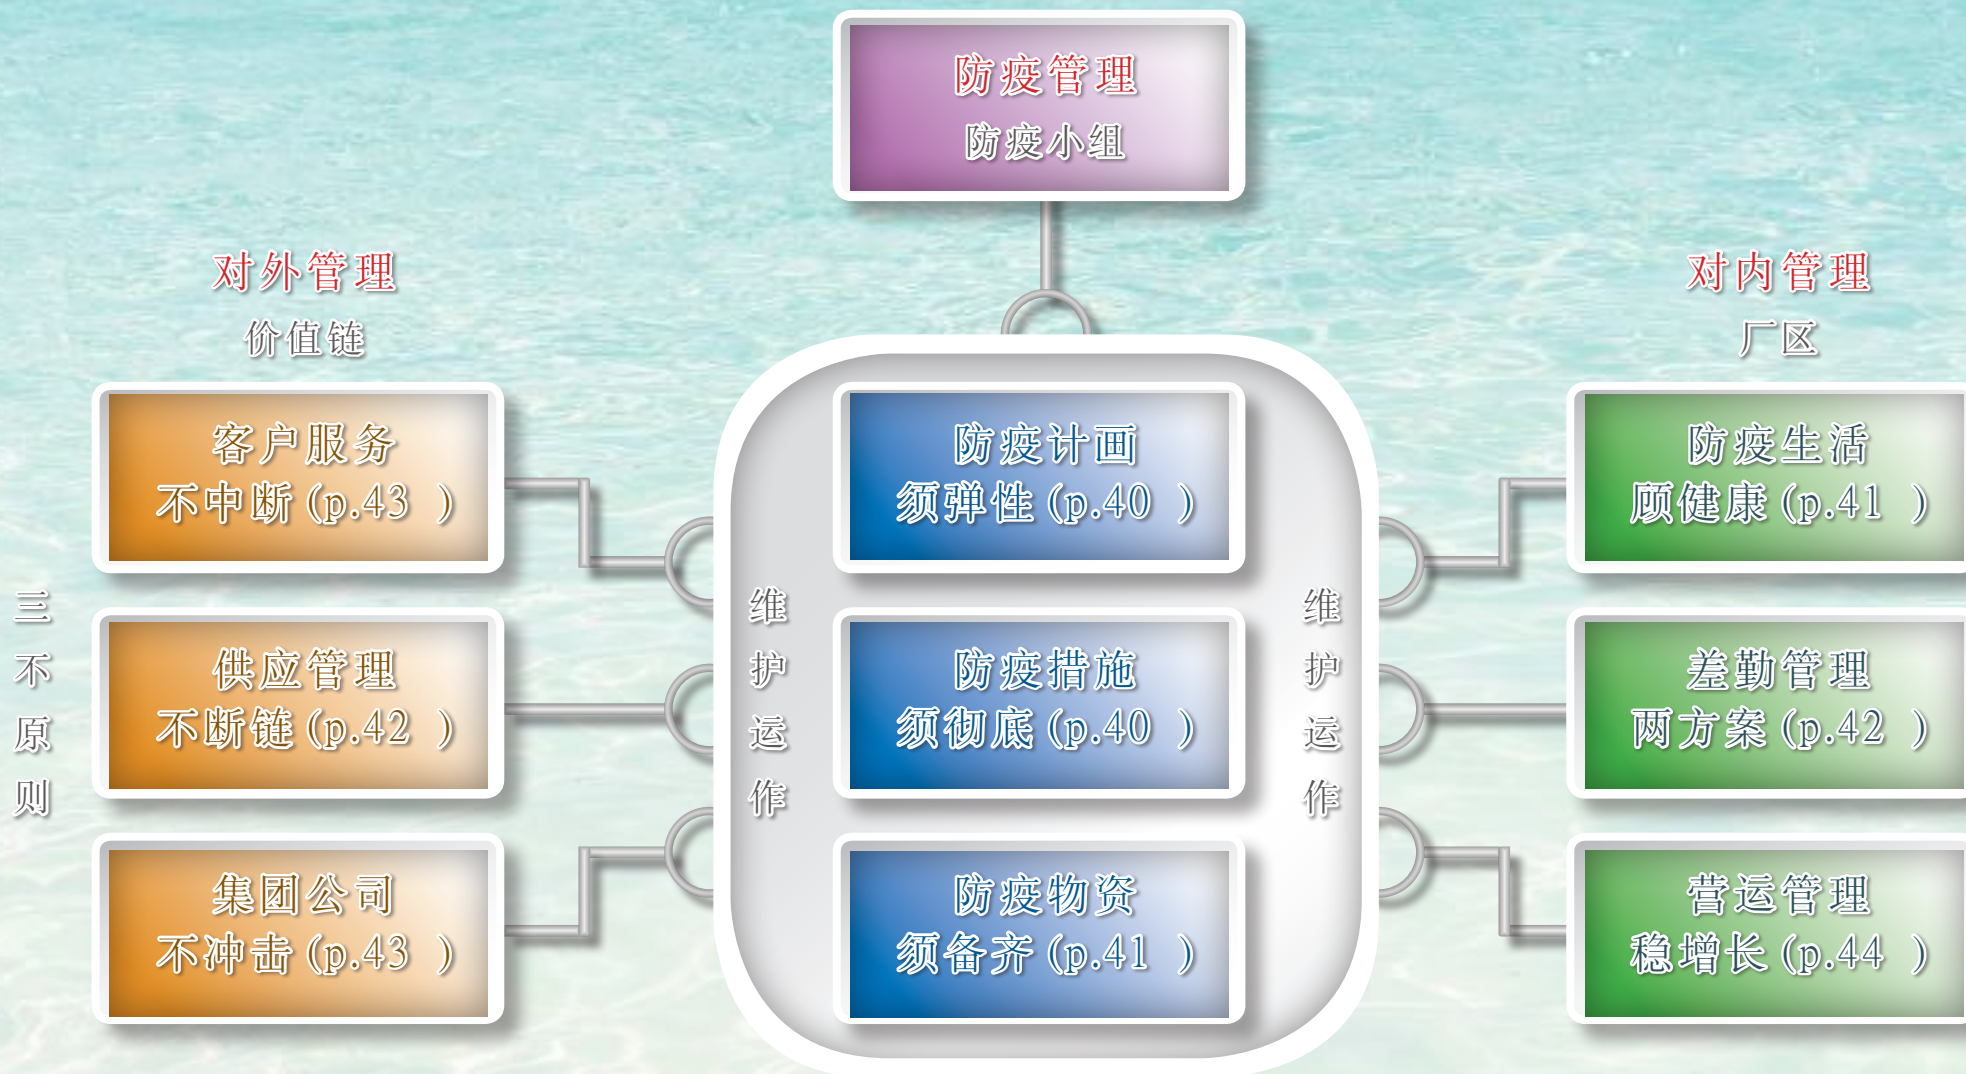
防疫管理
防疫小组

对外管理
价值链

对内管理
厂区

客户服务
不中断 (p.43 )

供应管理
不断链 (p.42 )

集团公司
不冲击 (p.43 )

三
不
原
则

维
护
运
作

防疫计画
须弹性 (p.40 )

防疫措施
须彻底 (p.40 )

防疫物资
须备齐 (p.41 )

维
护
运
作

防疫生活
顾健康 (p.41 )

差勤管理
两方案 (p.42 )

营运管理
稳增长 (p.44 )